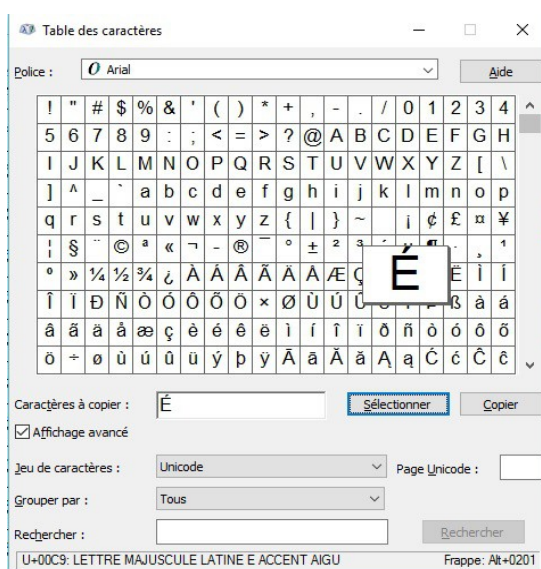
Table des caractères

Police : Arial

Aide

| ! | " | # | $ | % | & | ' | ( | ) | * | + | , | - | . | / | 0 | 1 | 2 | 3 | 4 |
|---|---|---|---|---|---|---|---|---|---|---|---|---|---|---|---|---|---|---|---|
| 5 | 6 | 7 | 8 | 9 | : | ; | < | = | > | ? | @ | A | B | C | D | E | F | G | H |
| I | J | K | L | M | N | O | P | Q | R | S | T | U | V | W | X | Y | Z | [ | \ |
| ] | ^ | _ | ` | a | b | c | d | e | f | g | h | i | j | k | l | m | n | o | p |
| q | r | s | t | u | v | w | x | y | z | { | \| | } | ~ |  | ¡ | ¢ | £ | ¤ | ¥ |
| ¦ | § | ¨ | © | ª | « | ¬ | - | ® | ¯ | ° | ± | ² | ³ | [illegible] | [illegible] | ¶ | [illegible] | ¸ | ¹ |
| º | » | ¼ | ½ | ¾ | ¿ | À | Á | Â | Ã | Ä | Å | Æ | Ç | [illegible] | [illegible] | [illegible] | Ë | Ì | Í |
| Î | Ï | Ð | Ñ | Ò | Ó | Ô | Õ | Ö | × | Ø | Ù | Ú | Û | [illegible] | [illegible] | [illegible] | ß | à | á |
| â | ã | ä | å | æ | ç | è | é | ê | ë | ì | í | î | ï | ð | ñ | ò | ó | ô | õ |
| ö | ÷ | ø | ù | ú | û | ü | ý | þ | ÿ | Ā | ā | Ă | ă | Ą | ą | Ć | ć | Ĉ | ĉ |

É

Caractères à copier : É

Sélectionner

Copier

Affichage avancé

Jeu de caractères : Unicode

Page Unicode :

Grouper par : Tous

Rechercher :

Rechercher

U+00C9: LETTRE MAJUSCULE LATINE E ACCENT AIGU

Frappe: Alt+0201